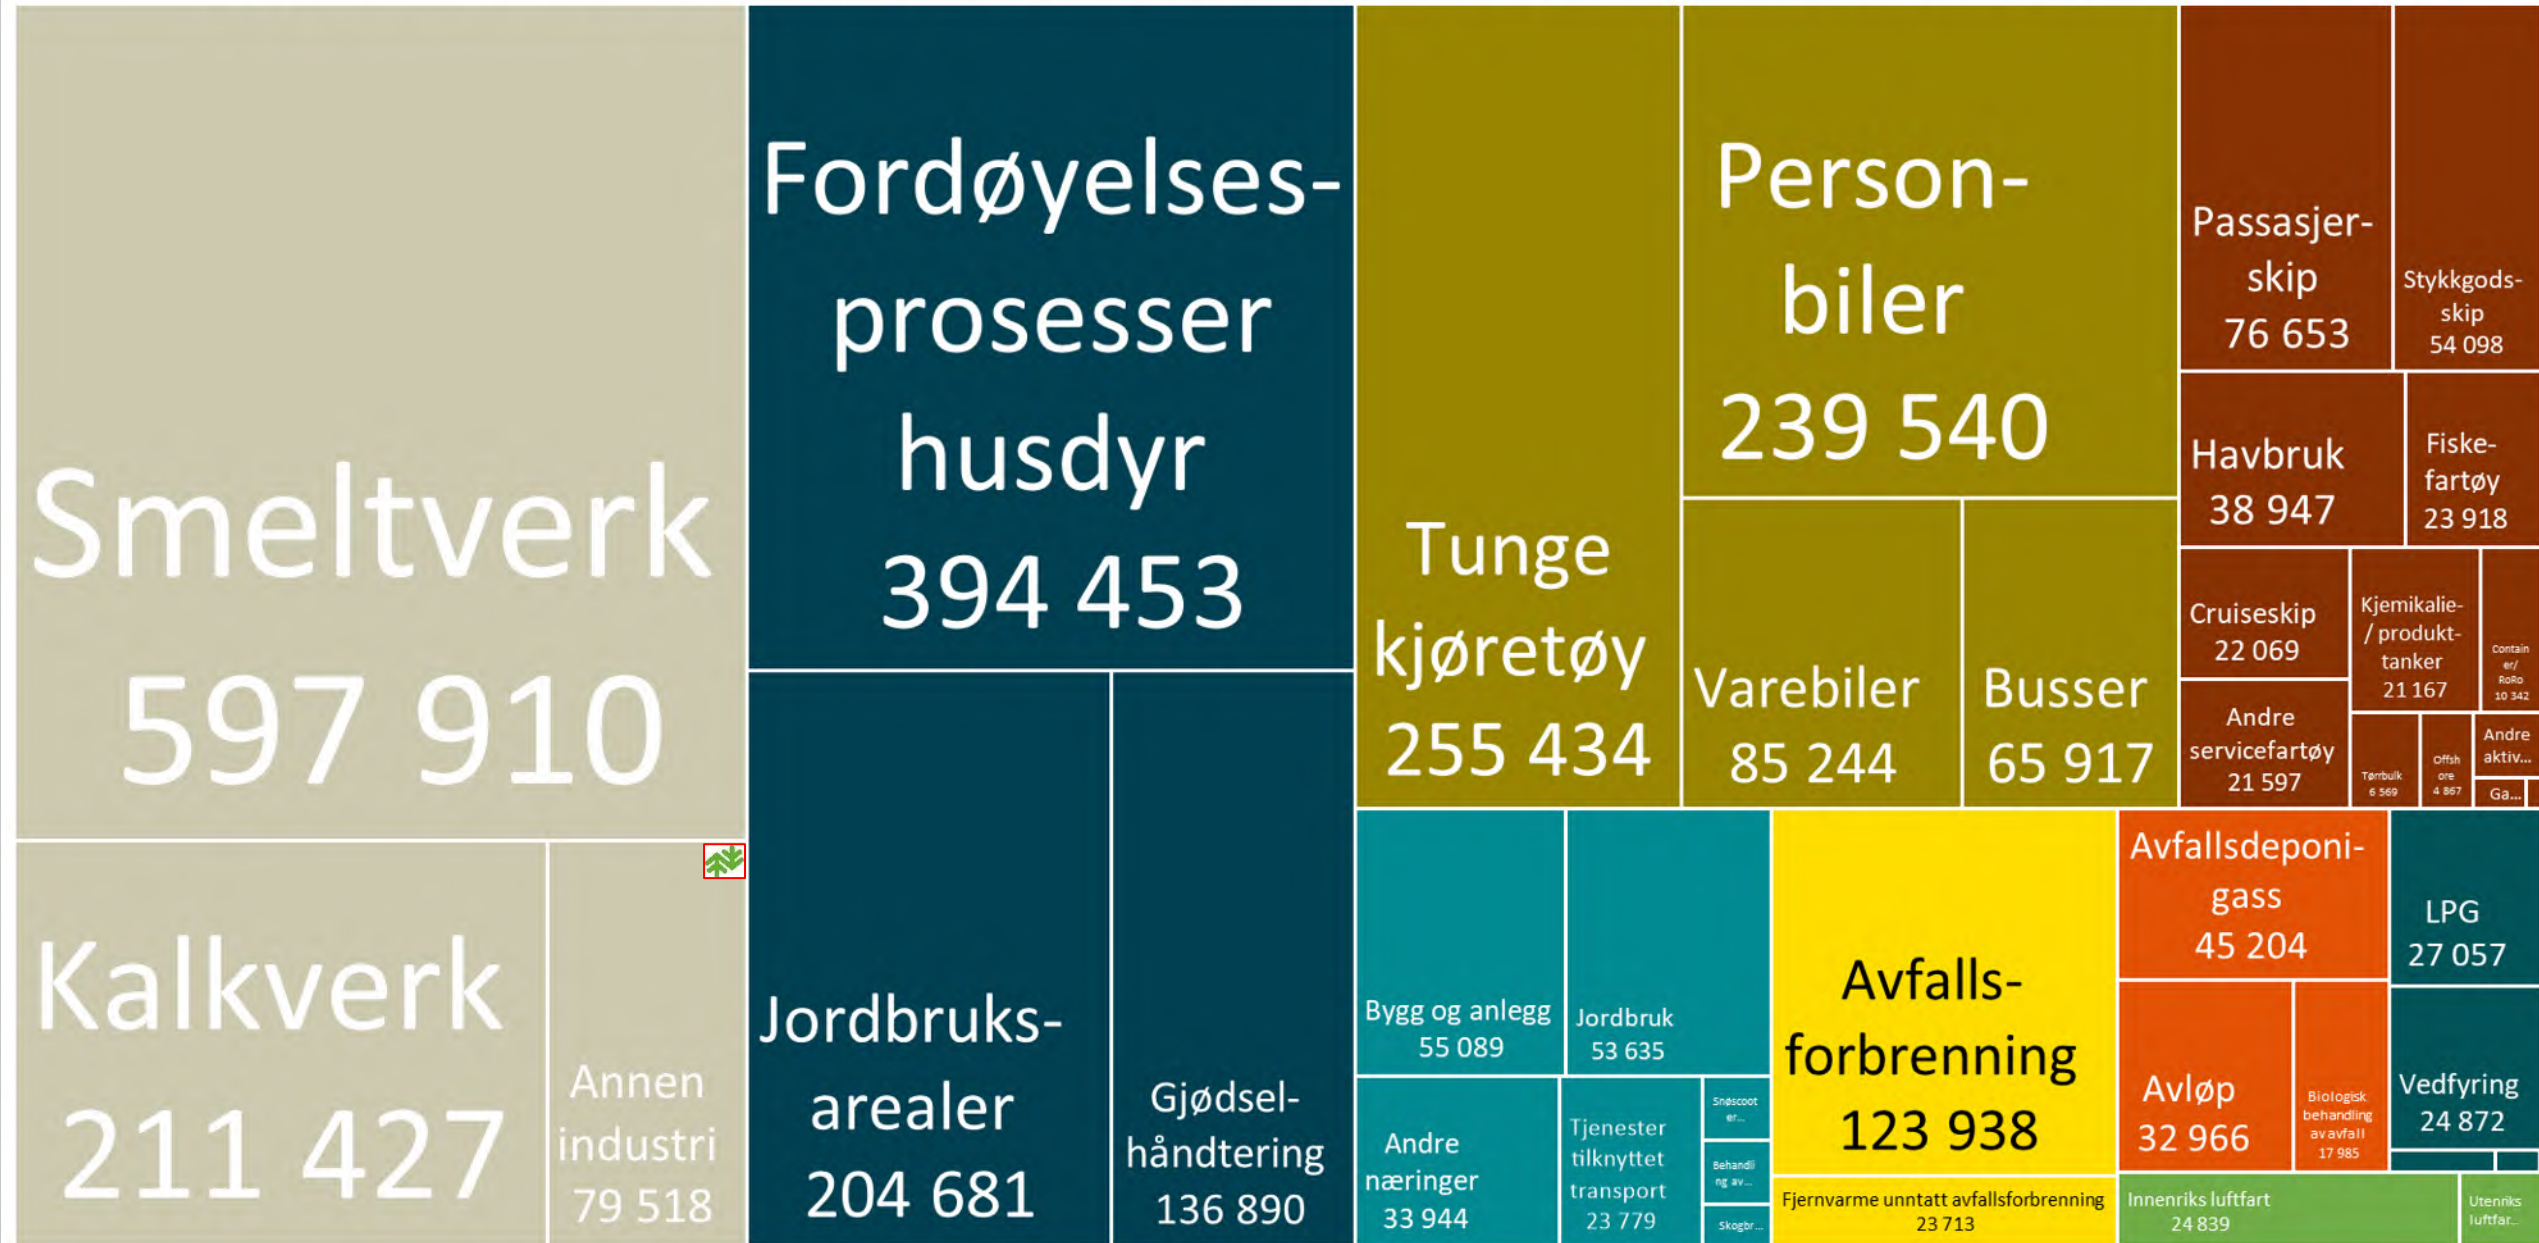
Smeltverk 597 910

Kalkverk 211 427

Annen industri 79 518

Fordøyelses-prosesser husdyr 394 453

Jordbruks-arealer 204 681

Gjødsel-håndtering 136 890

Tunge kjøretøy 255 434

Person-biler 239 540

Varebiler 85 244

Busser 65 917

Passasjer-skip 76 653

Stykkgods-skip 54 098

Havbruk 38 947

Fiske-fartøy 23 918

Cruiseskip 22 069

Kjemikalie-/ produkt-tanker 21 167

Contain er/ RoRo 10 342

Andre servicefartøy 21 597

Tørrbulk 6 569

Offsh ore 4 867

Andre aktiv...

Ga...

Bygg og anlegg 55 089

Jordbruk 53 635

Andre næringer 33 944

Tjenester tilknyttet transport 23 779

Snøscoot er...

Behandli ng av...

Skogbr...

Avfalls-forbrenning 123 938

Fjernvarme unntatt avfallsforbrenning 23 713

Avfallsdeponi-gass 45 204

LPG 27 057

Avløp 32 966

Biologisk behandling av avfall 17 985

Vedfyring 24 872

Innenriks luftfart 24 839

Utenriks luftfar...